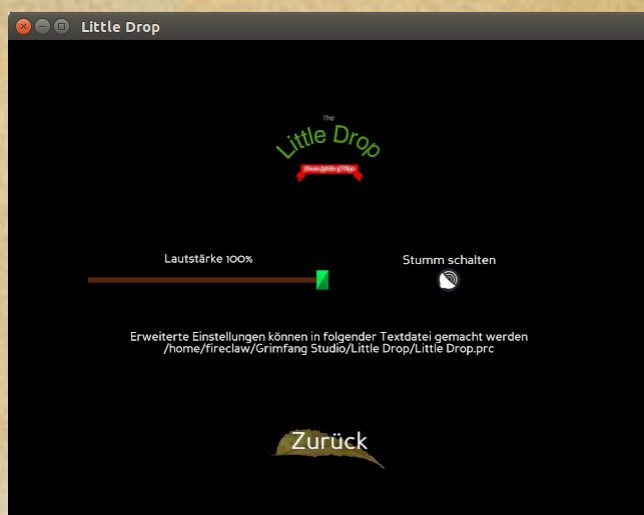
Little Drop

The
Little Drop
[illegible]

Lautstärke 100%

Stumm schalten

Erweiterte Einstellungen können in folgender Textdatei gemacht werden
/home/fireclaw/Grimfang Studio/Little Drop/Little Drop.prc

Zurück